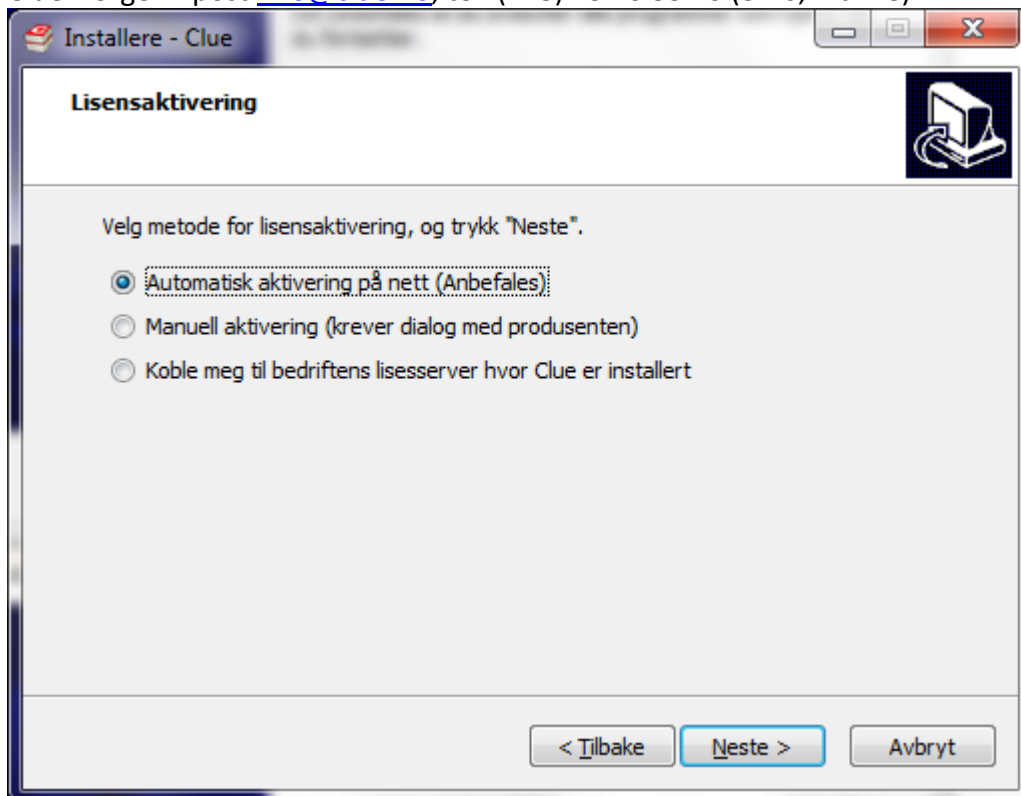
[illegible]

Installere - Clue

Lisensaktivering

Velg metode for lisensaktivering, og trykk "Neste".

Automatisk aktivering på nett (Anbefales)

Manuell aktivering (krever dialog med produsenten)

Koble meg til bedriftens lisesserver hvor Clue er installert

< Tilbake

Neste >

Avbryt